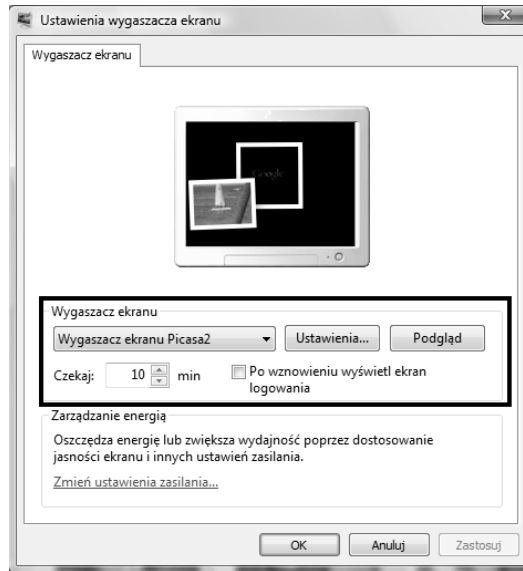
Ustawienia wygaszacza ekranu

Wygaszacz ekranu

Google

Wygaszacz ekranu

Wygaszacz ekranu Picasa2

Ustawienia...

Podgląd

Czekaj: 10 min

Po wznowieniu wyświetl ekran logowania

Zarządzanie energią

Oszczędza energię lub zwiększa wydajność poprzez dostosowanie jasności ekranu i innych ustawień zasilania.

Zmień ustawienia zasilania...

OK

Anuluj

Zastosuj